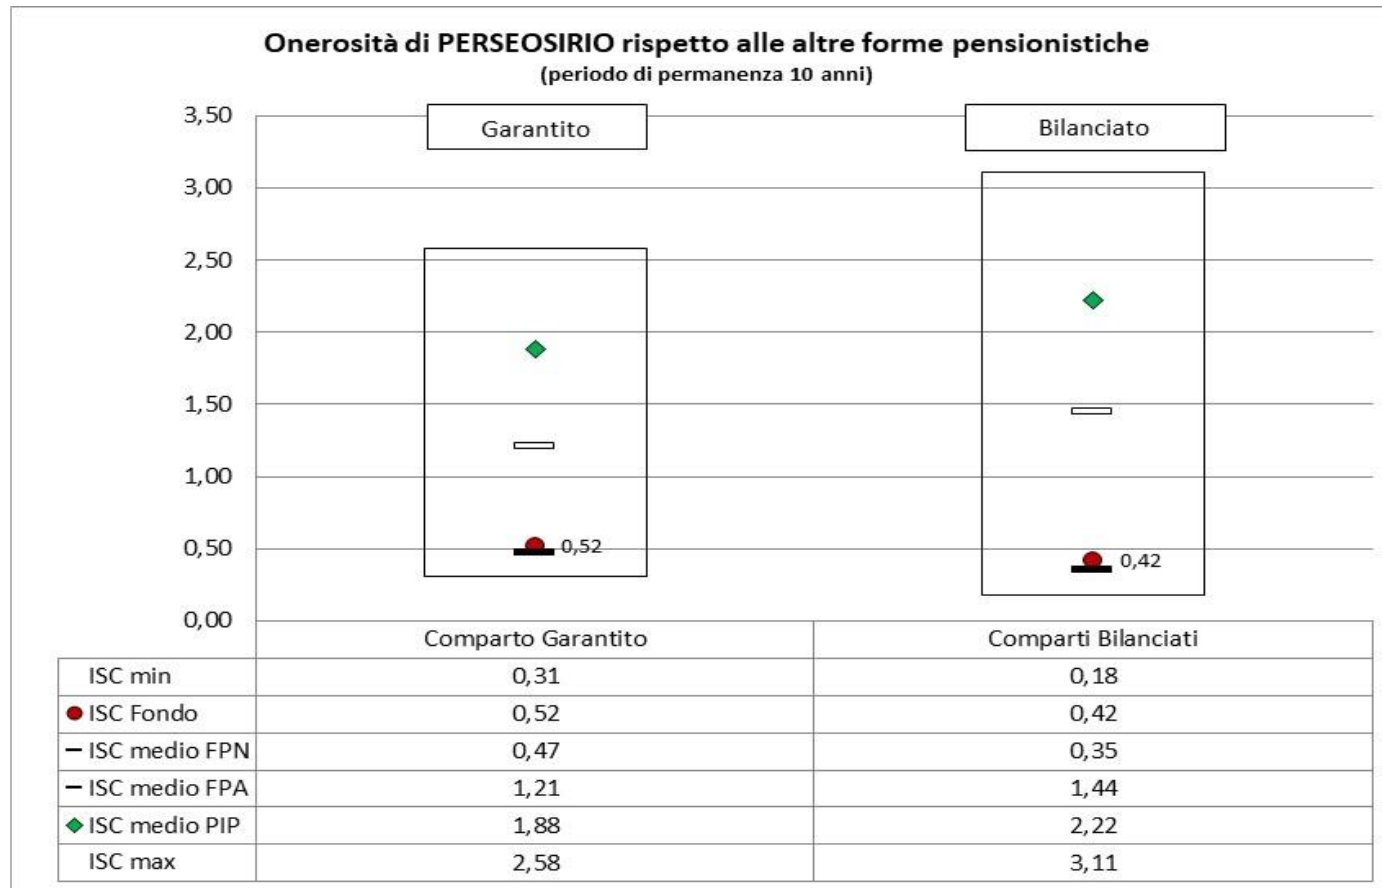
Onerosità di PERSEOSIRIO rispetto alle altre forme pensionistiche
(periodo di permanenza 10 anni)

3,50
3,00
2,50
2,00
1,50
1,00
0,50
0,00

Garantito
Bilanciato

0,52
0,42

| | Comparto Garantito | Comparti Bilanciati |
|---|---|---|
| ISC min | 0,31 | 0,18 |
| ISC Fondo | 0,52 | 0,42 |
| ISC medio FPN | 0,47 | 0,35 |
| ISC medio FPA | 1,21 | 1,44 |
| ISC medio PIP | 1,88 | 2,22 |
| ISC max | 2,58 | 3,11 |